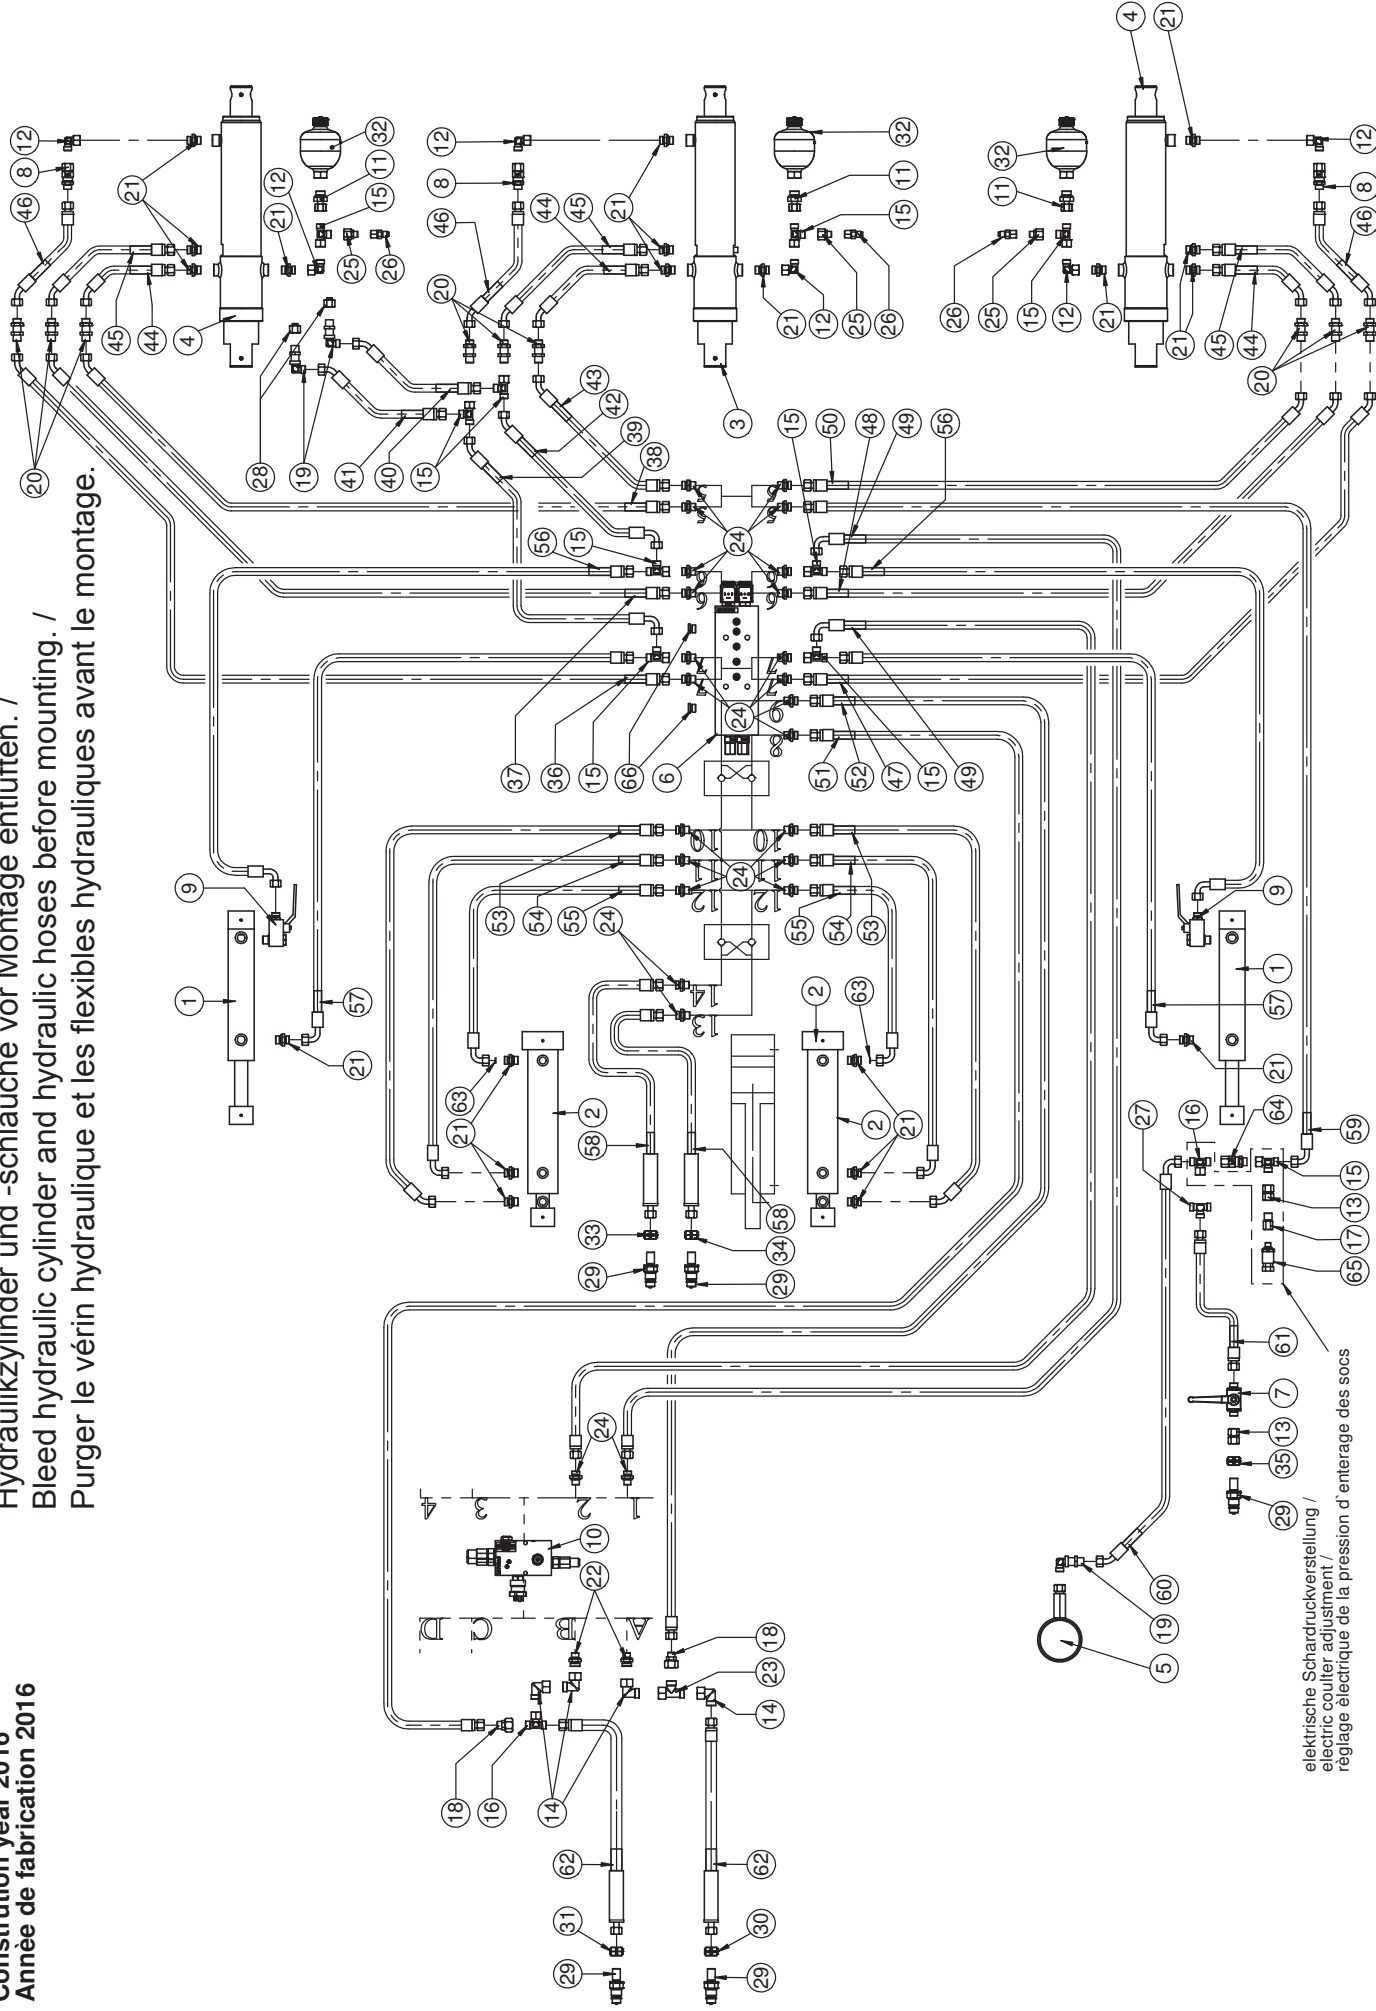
Construction year 2016
Année de fabrication 2016

Hydraulikzylinder und -schläuche vor Montage entlüften. /
Bleed hydraulic cylinder and hydraulic hoses before mounting. /
Purger le vérin hydraulique et les flexibles hydrauliques avant le montage.

elektrische Schardruckverstellung /
electric coulter adjustment /
réglage électrique de la pression d'enterage des socs

1 2 3 4 5 6 7 8 9 10 11 12 13 14 15 16 17 18 19 20 21 22 23 24 25 26 27 28 29 30 31 32 33 34 35 36 37 38 39 40 41 42 43 44 45 46 47 48 49 50 51 52 53 54 55 56 57 58 59 60 61 62 63 64 65 66

A B C D
1 2 3 4